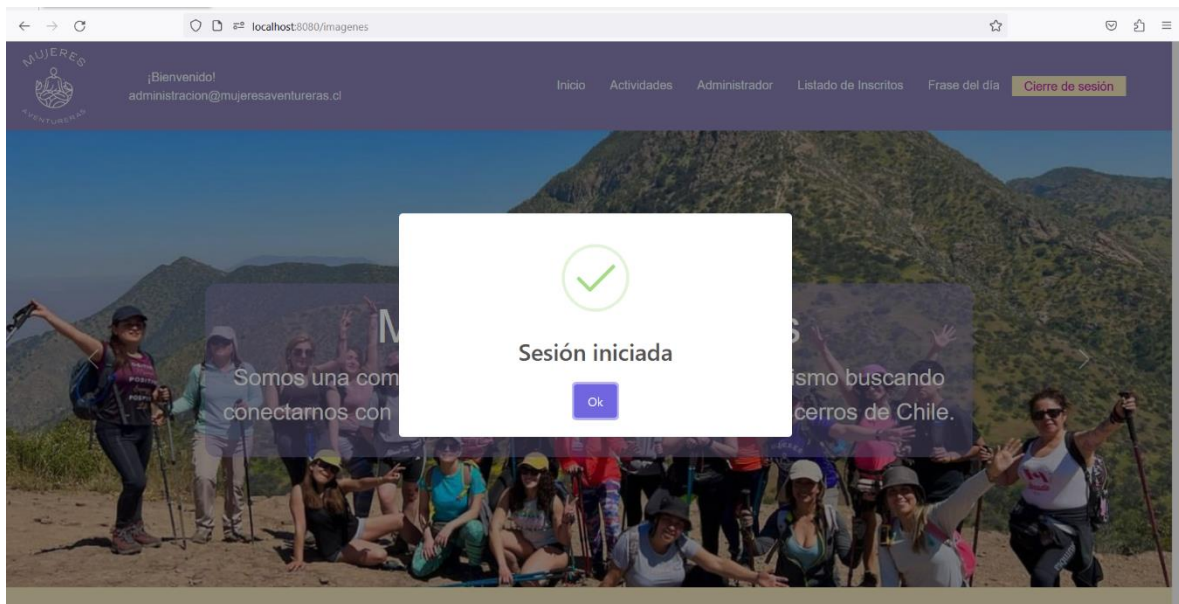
localhost:8080/imagenes

MUJERES AVENTURERAS

¡Bienvenido!
administracion@mujeresaventureras.cl

Inicio Actividades Administrador Listado de Inscritos Frase del día Cierre de sesión

M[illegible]s

Somos una com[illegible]ismo buscando conectarnos con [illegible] cerros de Chile.

Sesión iniciada

Ok